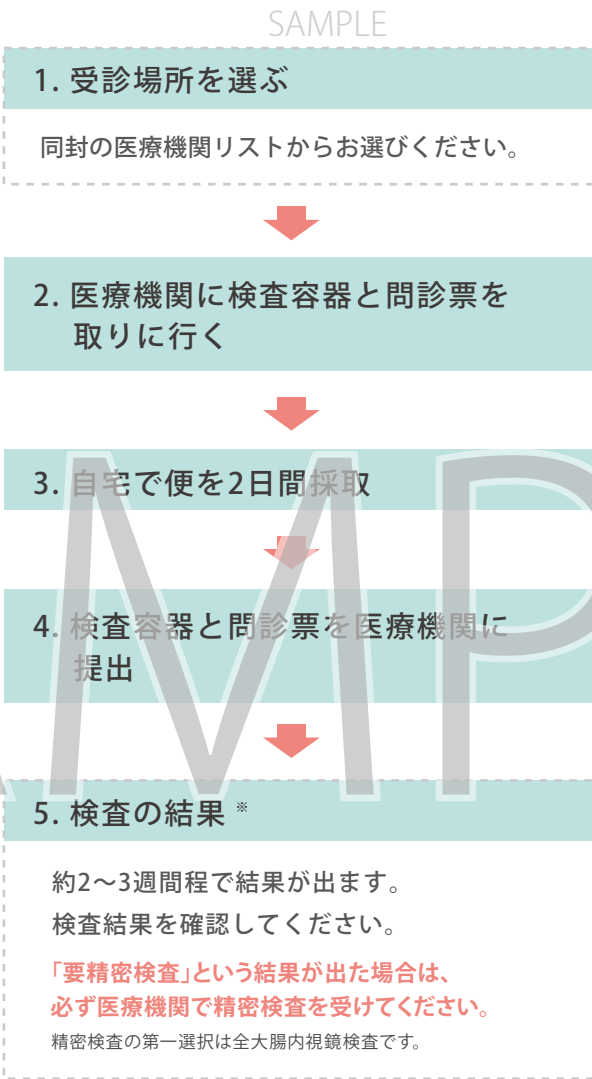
SAMPLE

1. 受診場所を選ぶ

同封の医療機関リストからお選びください。

2. 医療機関に検査容器と問診票を取りに行く

3. 自宅で便を2日間採取

4. 検査容器と問診票を医療機関に提出

5. 検査の結果 ※

約2〜3週間程で結果が出ます。
検査結果を確認してください。

「要精密検査」という結果が出た場合は、必ず医療機関で精密検査を受けてください。

精密検査の第一選択は全大腸内視鏡検査です。

AMP